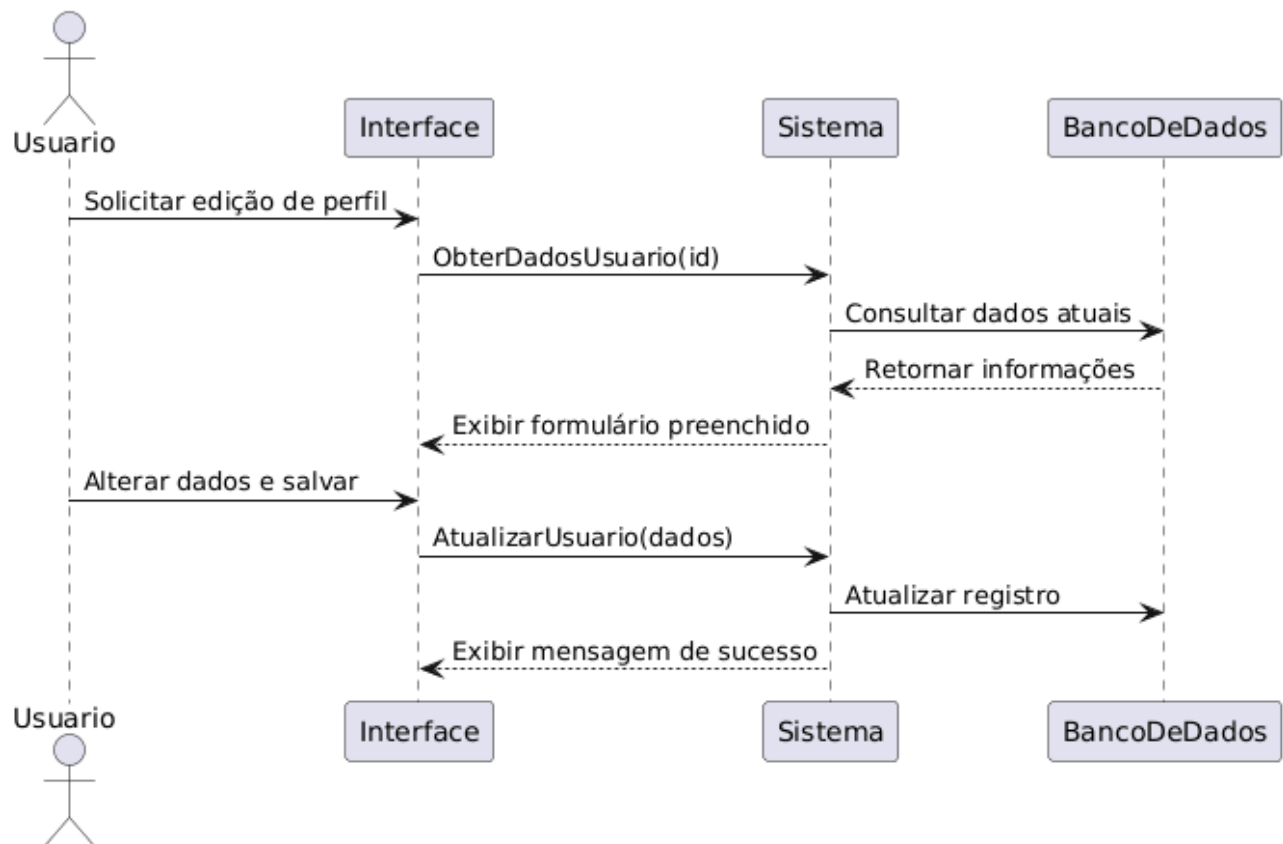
Usuario
Interface
Sistema
BancoDeDados

Solicitar edição de perfil
ObterDadosUsuario(id)
Consultar dados atuais
Retornar informações
Exibir formulário preenchido
Alterar dados e salvar
AtualizarUsuario(dados)
Atualizar registro
Exibir mensagem de sucesso

Usuario
Interface
Sistema
BancoDeDados